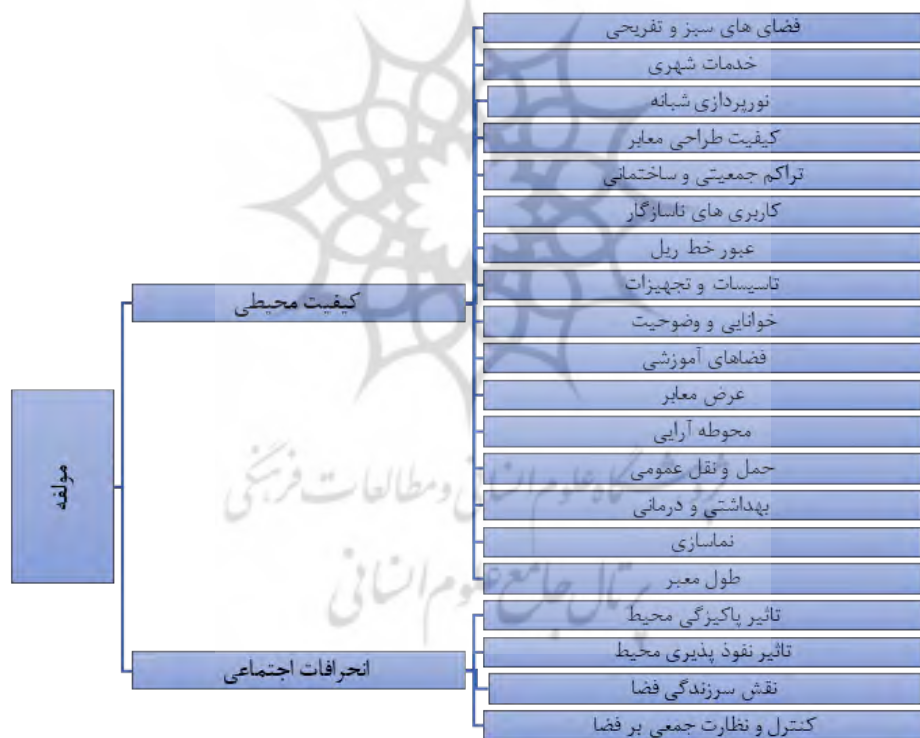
مولفه

کیفیت محیطی

فضای های سبز و تفریحی
خدمات شهری
نورپردازی شبانه
کیفیت طراحی معابر
تراکم جمعیتی و ساختمانی
کاربری های ناسازگار
عبور خط ریل
تاسیسات و تجهیزات
خوانایی و وضوحیت
فضاهای آموزشی
عرض معابر
محوطه آرایی
حمل و نقل عمومی
بهداشتی و درمانی
نماسازی
طول معبر

انحرافات اجتماعی

تاثیر پاکیزگی محیط
تاثیر نفوذ پذیری محیط
نقش سرزندگی فضا
کنترل و نظارت جمعی بر فضا

پژوهشگاه علوم انسانی و مطالعات فرهنگی
پرتال جامع علوم انسانی